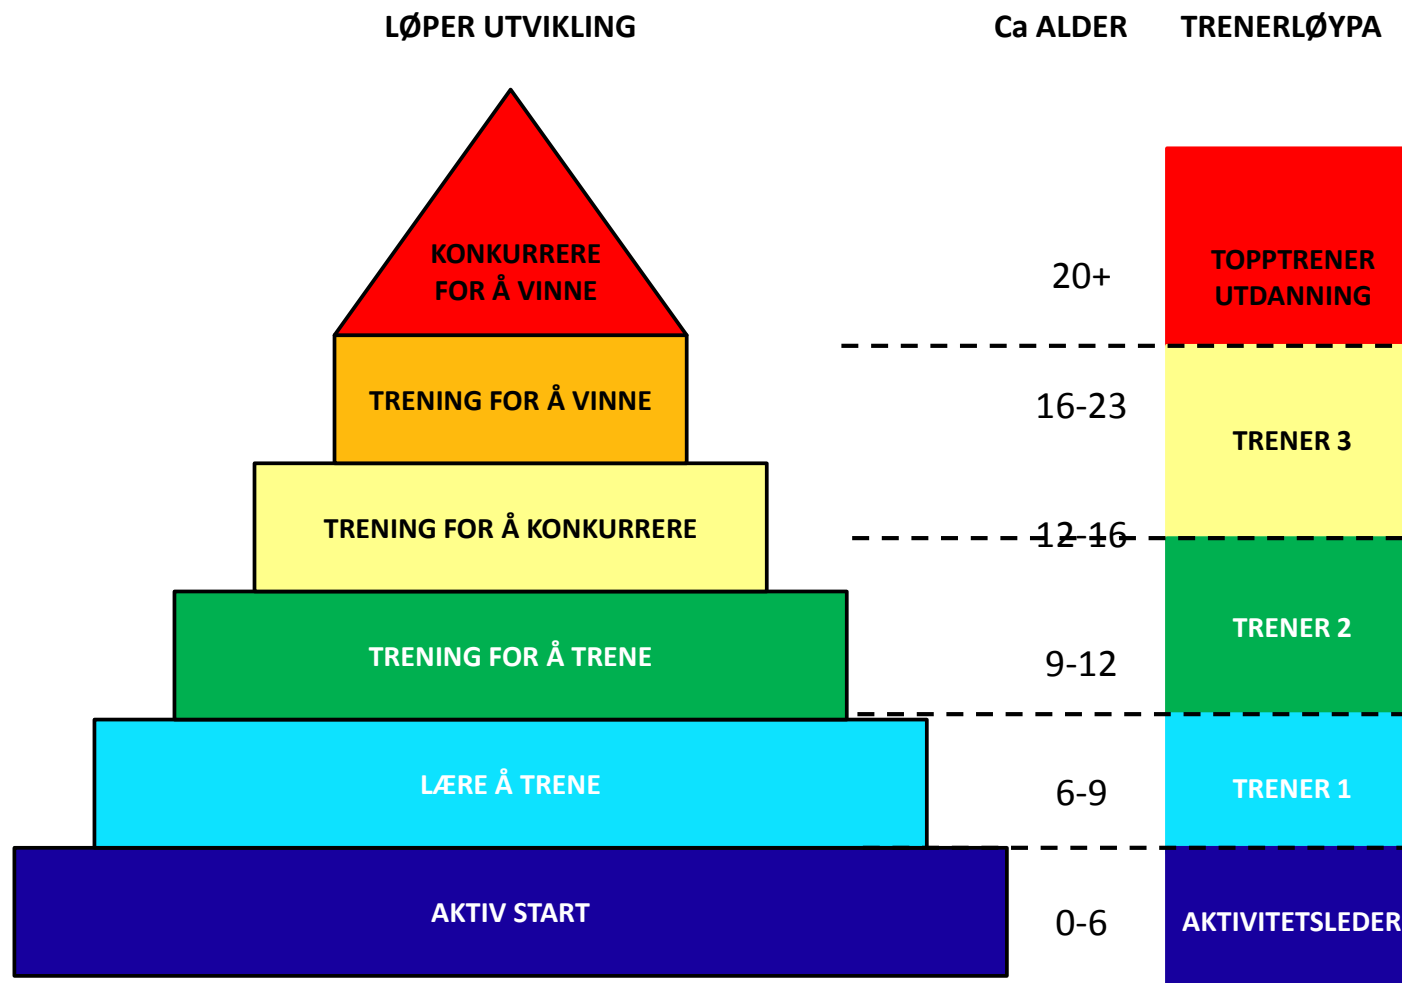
LØPER UTVIKLING

Ca ALDER

TRENERLØYPA

KONKURRERE FOR Å VINNE

20+

TOPPTRENER UTDANNING

TRENING FOR Å VINNE

16-23

TRENER 3

TRENING FOR Å KONKURRERE

12-16

TRENING FOR Å TRENE

TRENER 2

9-12

LÆRE Å TRENE

6-9

TRENER 1

AKTIV START

0-6

AKTIVITETSLEDER